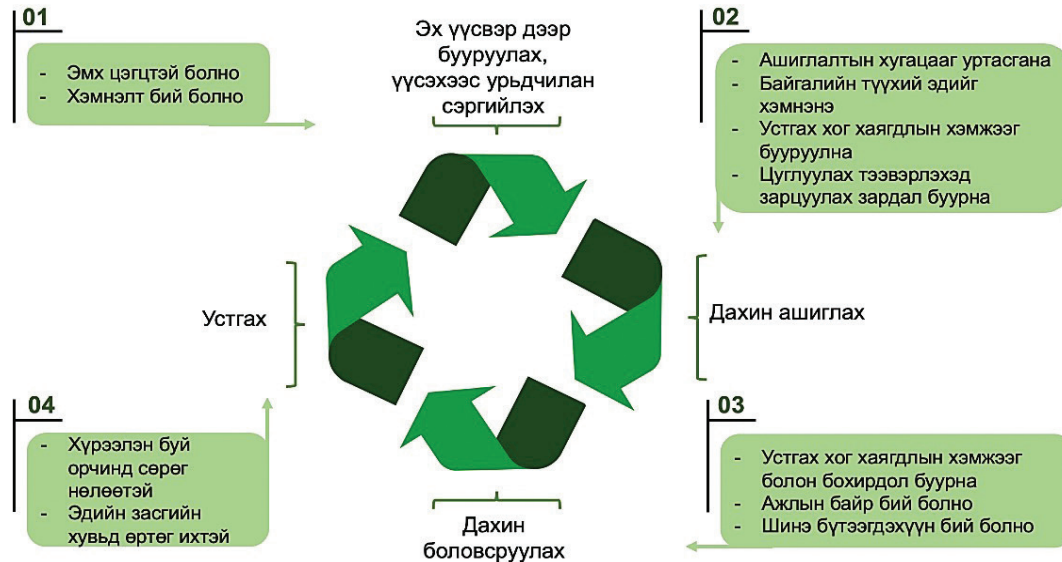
01

- Эмх цэгцтэй болно
- Хэмнэлт бий болно

Эх үүсвэр дээр бууруулах, үүсэхээс урьдчилан сэргийлэх

02

- Ашиглалтын хугацааг уртасгана
- Байгалийн түүхий эдийг хэмнэнэ
- Устгах хог хаягдлын хэмжээг бууруулна
- Цуглуулах тээвэрлэхэд зарцуулах зардал буурна

Устгах

Дахин ашиглах

04

- Хүрээлэн буй орчинд сөрөг нөлөөтэй
- Эдийн засгийн хувьд өртөг ихтэй

03

- Устгах хог хаягдлын хэмжээг болон бохирдол буурна
- Ажлын байр бий болно
- Шинэ бүтээгдэхүүн бий болно

Дахин боловсруулах